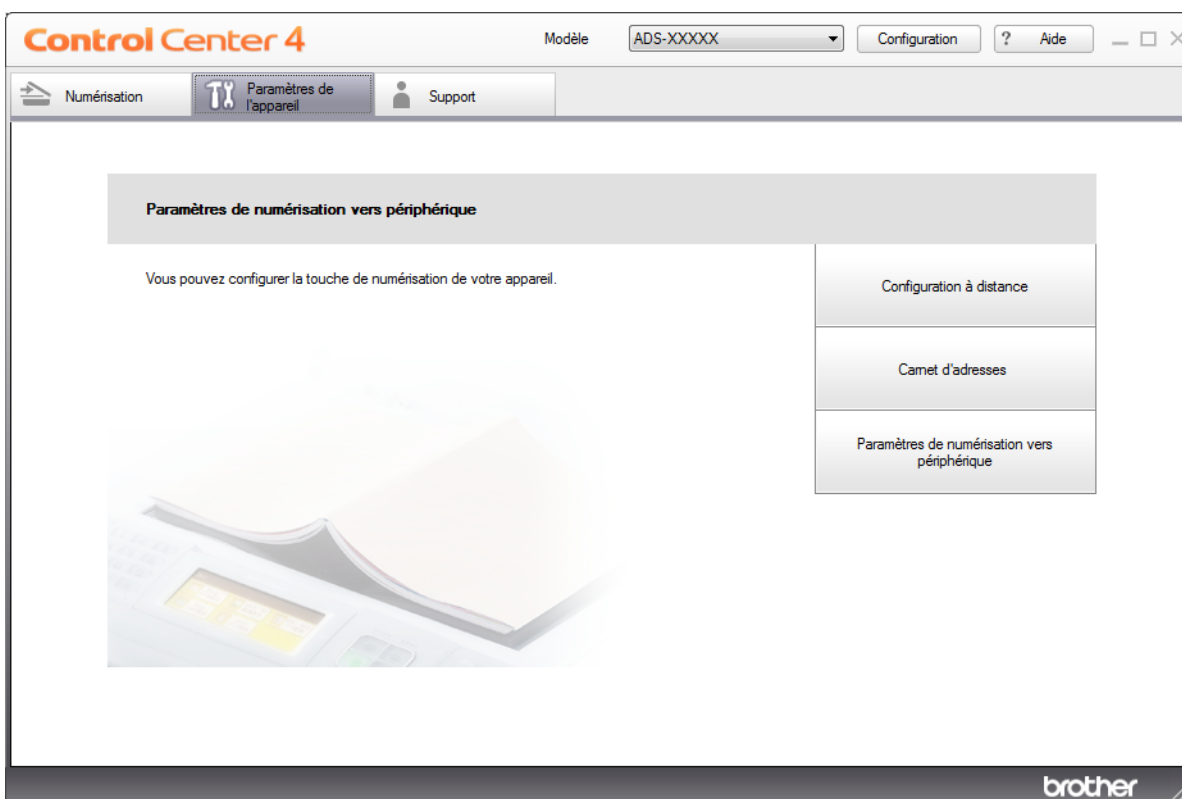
Control Center 4

Modèle ADS-XXXXX Configuration ? Aide

Numérisation
Paramètres de l'appareil
Support

Paramètres de numérisation vers périphérique

Vous pouvez configurer la touche de numérisation de votre appareil.

Configuration à distance

Carnet d'adresses

Paramètres de numérisation vers périphérique

brother